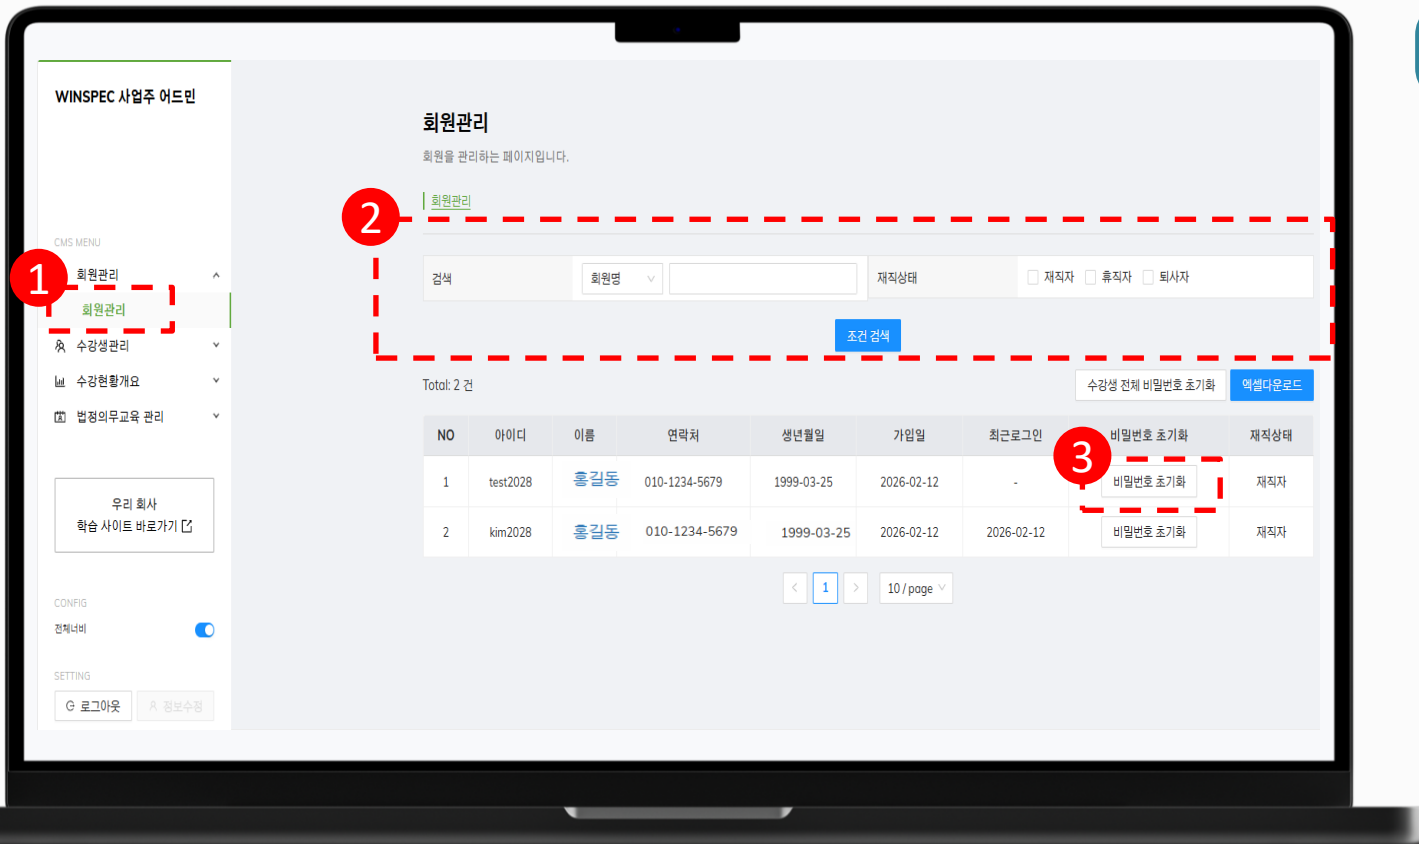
WINSPEC 사업주 어드민

CMS MENU

1

회원관리

회원관리

수강생관리

수강현황개요

법정의무교육 관리

우리 회사
학습 사이트 바로가기

CONFIG

전체너비

SETTING

로그아웃

정보수정

회원관리

회원을 관리하는 페이지입니다.

회원관리

2

검색

회원명

재직상태

재직자 휴직자 퇴사자

조건 검색

Total: 2 건

수강생 전체 비밀번호 초기화

엑셀다운로드

3

| NO | 아이디 | 이름 | 연락처 | 생년월일 | 가입일 | 최근로그인 | 비밀번호 초기화 | 재직상태 |
|---|---|---|---|---|---|---|---|---|
| 1 | test2028 | 홍길동 | 010-1234-5679 | 1999-03-25 | 2026-02-12 | - | 비밀번호 초기화 | 재직자 |
| 2 | kim2028 | 홍길동 | 010-1234-5679 | 1999-03-25 | 2026-02-12 | 2026-02-12 | 비밀번호 초기화 | 재직자 |

< 1 > 10 / page